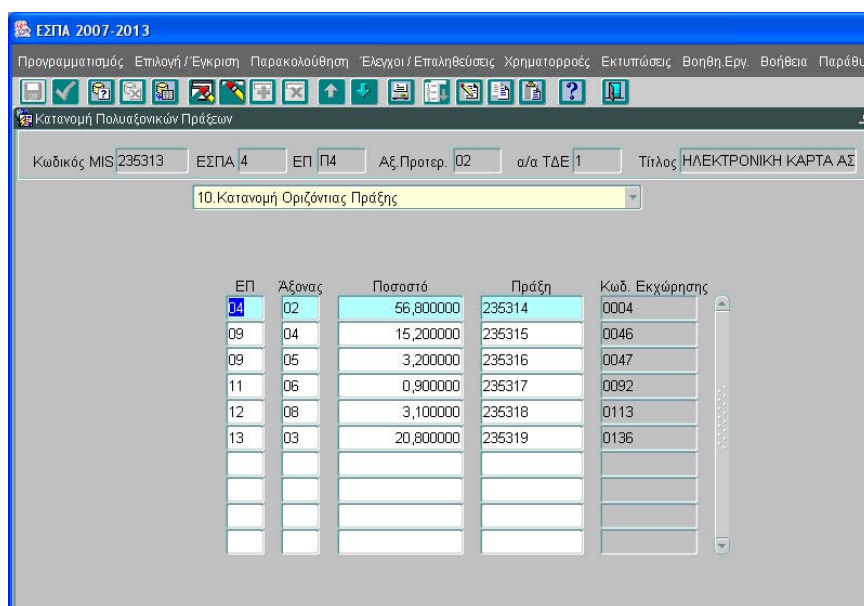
ΕΣΠΑ 2007-2013

Προγραμματισμός Επιλογή / Έγκριση Παρακολούθηση Έλεγχοι / Επαληθεύσεις Χρηματορροές Εκτυπώσεις Βοηθη.Εργ. Βοήθεια Παράθυ

Κατανομή Πολυαξονικών Πράξεων

Κωδικός MIS 235313 ΕΣΠΑ 4 ΕΠ Π4 Αξ.Προτερ. 02 α/α ΤΔΕ 1 Τίτλος ΗΛΕΚΤΡΟΝΙΚΗ ΚΑΡΤΑ ΑΣ

10.Κατανομή Οριζόντιας Πράξης

| ΕΠ | Άξονας | Ποσοστό | Πράξη | Κωδ. Εκχώρησης |
|---|---|---|---|---|
| 04 | 02 | 56,800000 | 235314 | 0004 |
| 09 | 04 | 15,200000 | 235315 | 0046 |
| 09 | 05 | 3,200000 | 235316 | 0047 |
| 11 | 06 | 0,900000 | 235317 | 0092 |
| 12 | 08 | 3,100000 | 235318 | 0113 |
| 13 | 03 | 20,800000 | 235319 | 0136 |
| | | | | |
| | | | | |
| | | | | |
| | | | | |